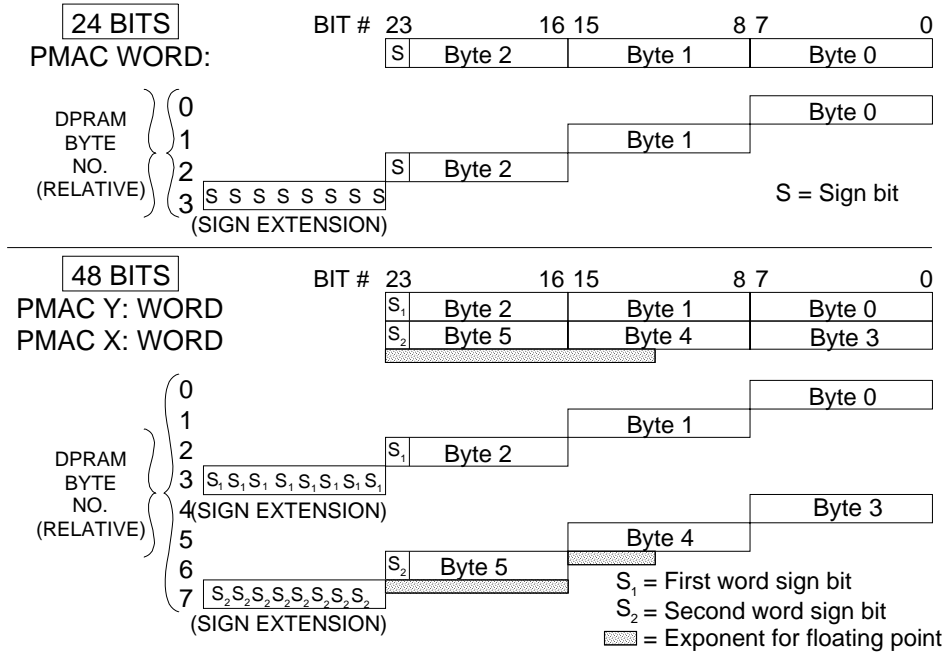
24 BITS
PMAC WORD:

BIT # 23 16 15 8 7 0

| S | Byte 2 | Byte 1 | Byte 0 |
|---|---|---|---|

DPRAM BYTE NO. (RELATIVE)

0 Byte 0
1 Byte 1
2 S Byte 2
3 S S S S S S S S
(SIGN EXTENSION)

S = Sign bit

48 BITS
PMAC Y: WORD
PMAC X: WORD

BIT # 23 16 15 8 7 0

| $S_1$ | Byte 2 | Byte 1 | Byte 0 |
|---|---|---|---|
| $S_2$ | Byte 5 | Byte 4 | Byte 3 |

DPRAM BYTE NO. (RELATIVE)

0 Byte 0
1 Byte 1
2 $S_1$ Byte 2
3 $S_1 S_1 S_1 S_1 S_1 S_1 S_1 S_1$
4 (SIGN EXTENSION) Byte 3
5 Byte 4
6 $S_2$ Byte 5
7 $S_2 S_2 S_2 S_2 S_2 S_2 S_2 S_2$
(SIGN EXTENSION)

$S_1$ = First word sign bit
$S_2$ = Second word sign bit
= Exponent for floating point